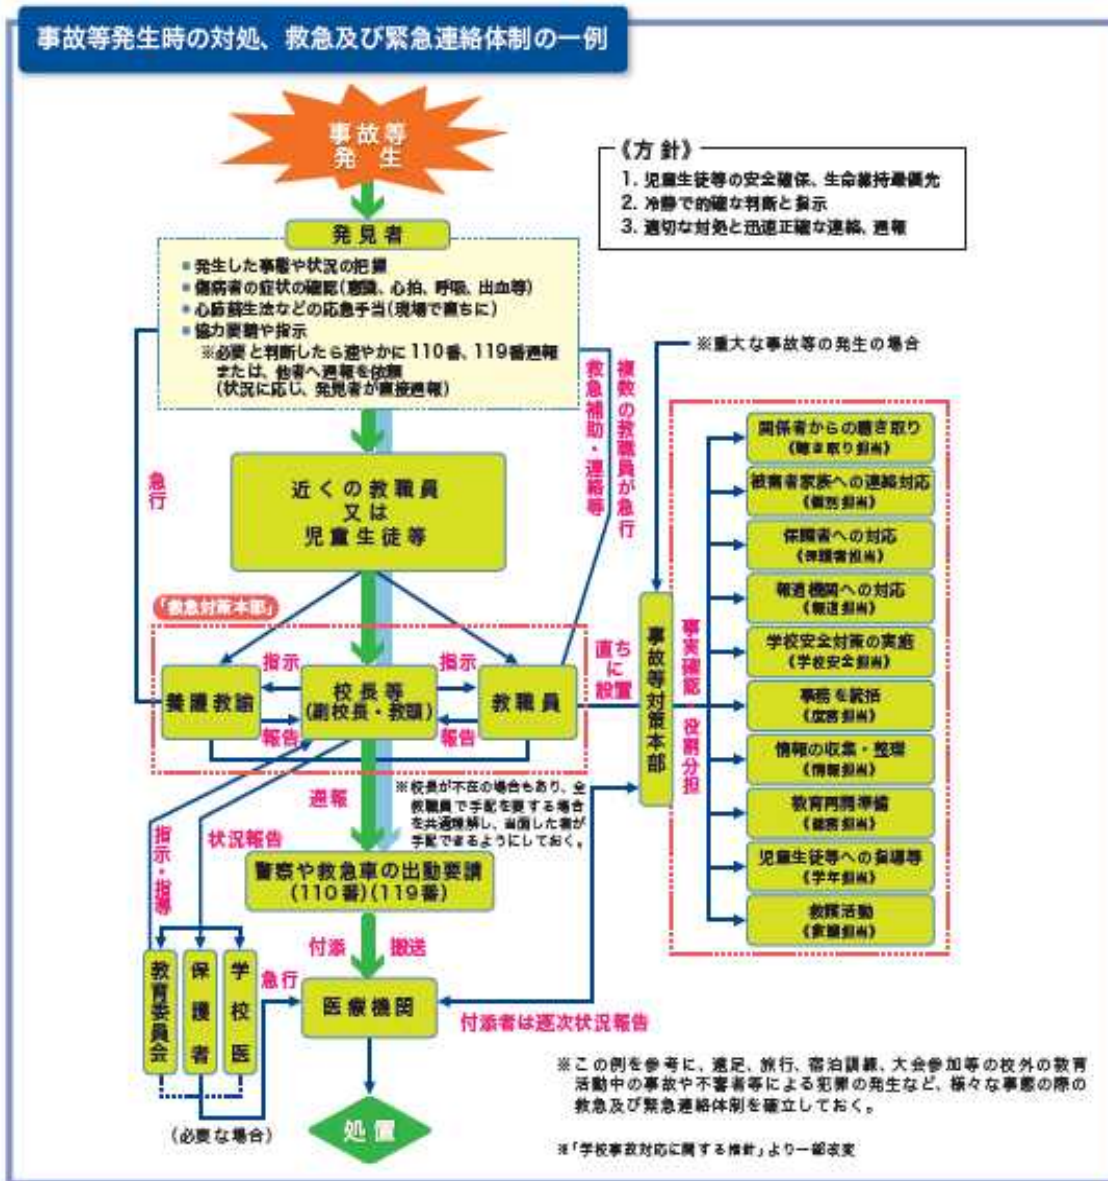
事故等発生時の対処、救急及び緊急連絡体制の一例

事故等発生

《方針》
1. 児童生徒等の安全確保、生命維持最優先
2. 冷静で的確な判断と指示
3. 適切な対処と迅速正確な連絡、通報

発見者
■ 発生した事態や状況の把握
■ 傷病者の症状の確認（意識、心拍、呼吸、出血等）
■ 心肺蘇生法などの応急手当（現場で直ちに）
■ 協力要請や指示
※必要と判断したら速やかに110番、119番通報または、他者へ通報を依頼（状況に応じ、発見者が直接通報）

※重大な事故等の発生の場合

救急補助・連絡等

複数の教職員が急行

急行

近くの教職員
又は
児童生徒等

「救急対策本部」

指示

指示

養護教諭

校長等
(副校長・教頭)

教職員

報告

報告

直ちに設置

事故等対策本部

事実確認・役割分担

関係者からの聴き取り
(聴き取り担当)

被害者家族への連絡対応
(個別担当)

保護者への対応
(保護者担当)

報道機関への対応
(報道担当)

学校安全対策の実施
(学校安全担当)

事態を記録
(庶務担当)

情報の収集・整理
(情報担当)

教育再開準備
(教務担当)

児童生徒等への指導等
(学年担当)

救援活動
(救援担当)

通報

※校長が不在の場合もあり、全教職員で手配を要する場合を共通理解し、当面した者が手配できるようにしておく。

指示・指導

状況報告

警察や救急車の出動要請
(110番)(119番)

付添

搬送

教育委員会

保護者

学校医

急行

医療機関

付添者は逐次状況報告

（必要な場合）

処置

※この例を参考に、遠足、旅行、宿泊訓練、大会参加等の校外の教育活動中の事故や不審者等による犯罪の発生など、様々な事態の際の救急及び緊急連絡体制を確立しておく。

※「学校事故対応に関する指針」より一部改変